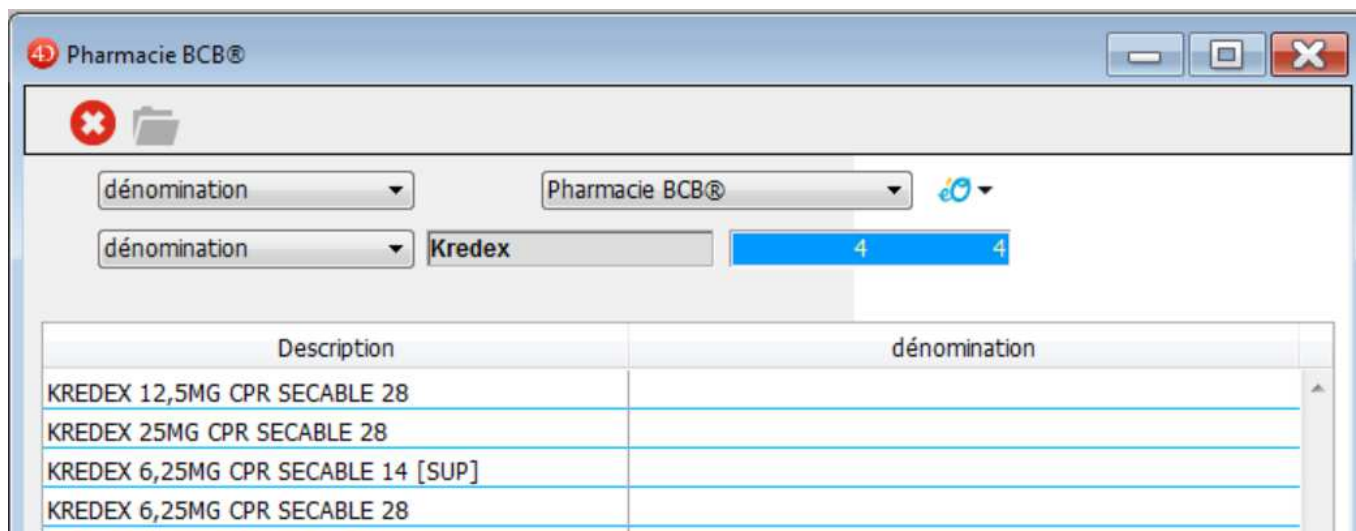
Pharmacie BCB®

dénomination

Pharmacie BCB®

dénomination

Kredex

4 4

| Description | dénomination |
|---|---|
| KREDEX 12,5MG CPR SECABLE 28 | |
| KREDEX 25MG CPR SECABLE 28 | |
| KREDEX 6,25MG CPR SECABLE 14 [SUP] | |
| KREDEX 6,25MG CPR SECABLE 28 | |